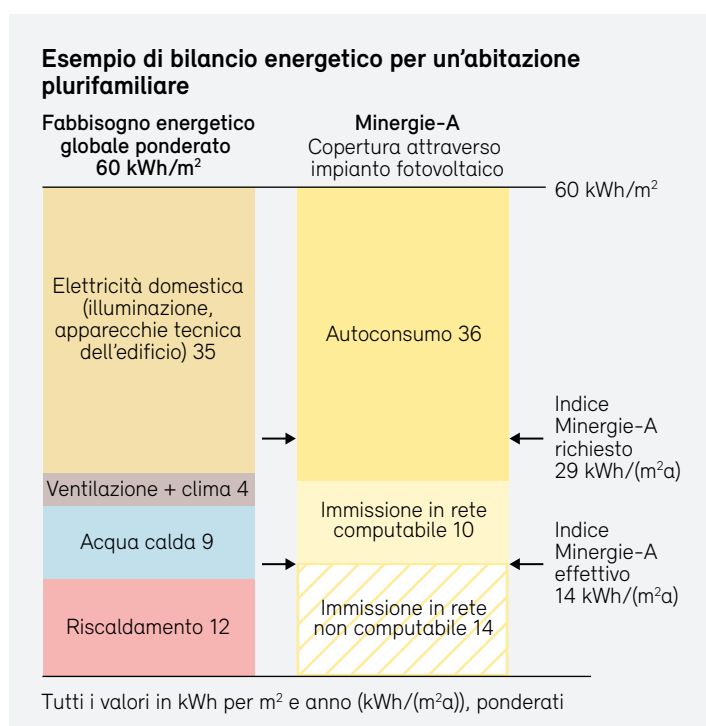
**Esempio di bilancio energetico per un'abitazione plurifamiliare**

**Fabbisogno energetico globale ponderato 60 kWh/m$^2$**

**Minergie-A**
Copertura attraverso impianto fotovoltaico

60 kWh/m$^2$

Elettricità domestica (illuminazione, apparecchie tecnica dell'edificio) 35

Ventilazione + clima 4

Acqua calda 9

Riscaldamento 12

Autoconsumo 36

Immissione in rete computabile 10

Immissione in rete non computabile 14

Indice Minergie-A richiesto 29 kWh/(m$^2$a)

Indice Minergie-A effettivo 14 kWh/(m$^2$a)

Tutti i valori in kWh per m$^2$ e anno (kWh/(m$^2$a)), ponderati